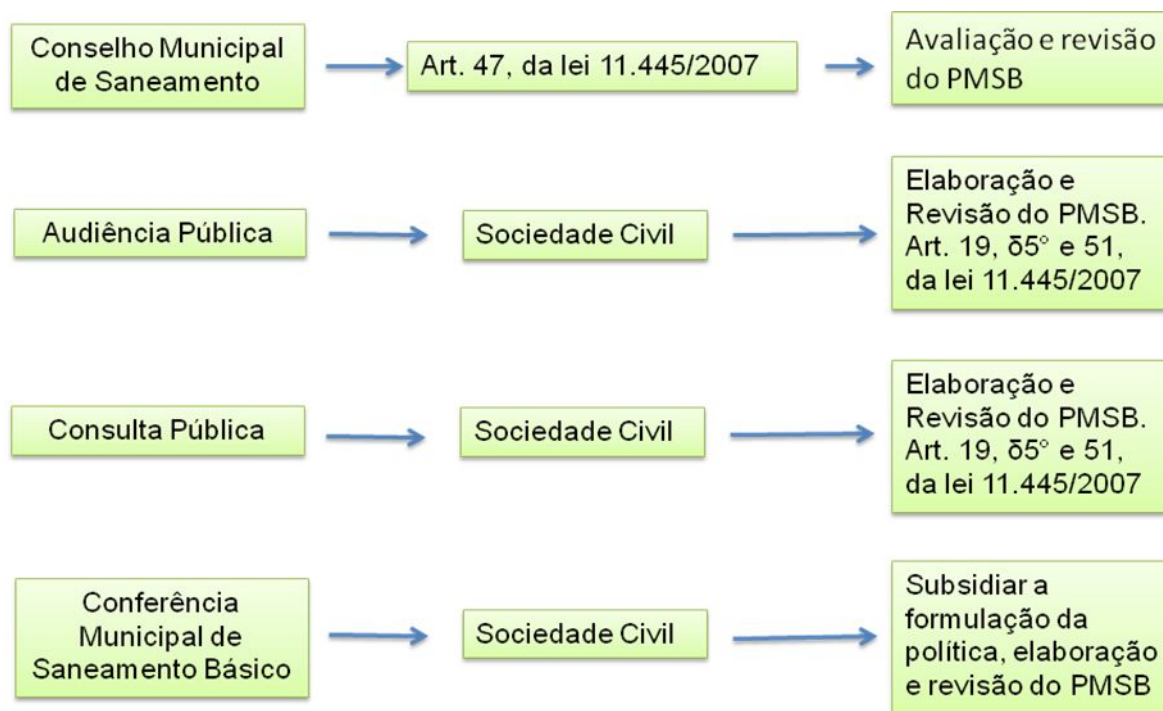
Conselho Municipal de Saneamento

Art. 47, da lei 11.445/2007

Avaliação e revisão do PMSB

Audiência Pública

Sociedade Civil

Elaboração e Revisão do PMSB. Art. 19, δ5° e 51, da lei 11.445/2007

Consulta Pública

Sociedade Civil

Elaboração e Revisão do PMSB. Art. 19, δ5° e 51, da lei 11.445/2007

Conferência Municipal de Saneamento Básico

Sociedade Civil

Subsidiar a formulação da política, elaboração e revisão do PMSB